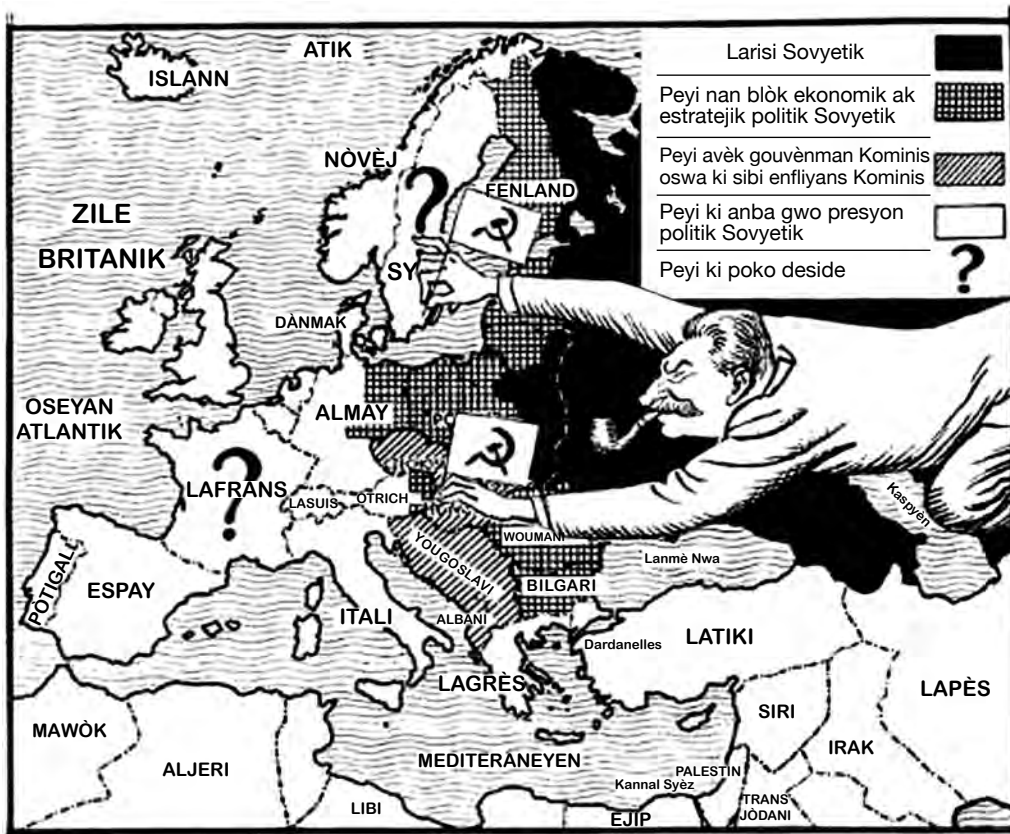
Larisi Sovyetik

Peyi nan blòk ekonomik ak estratejik politik Sovyetik

Peyi avèk gouvènman Kominis oswa ki sibi enfliyans Kominis

Peyi ki anba gwo presyon politik Sovyetik

Peyi ki poko deside

ATIK

ISLANN

NÒVÈJ

FENLAND

ZILE BRITANIK

SY

DÀNMAK

OSEYAN ATLANTIK

ALMAY

LAFRANS

LASUIS

OTRICH

Kaspyèn

WOUMANI

YOUGOSLAVI

Lanmè Nwa

BILGARI

POTIGAL

ESPAY

ITALI

ALBANI

Dardanelles

LATIKI

LAGRÈS

LAPÈS

SIRI

MAWÒK

IRAK

ALJERI

MEDITERANEYEN

PALESTIN

Kannal Syèz

TRANS JÒDANI

LIBI

EJIP